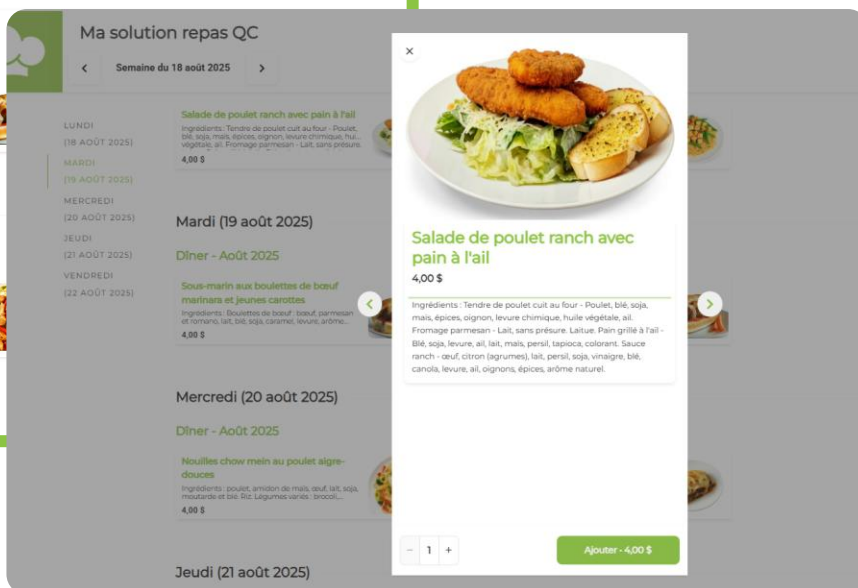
Ma solution repas QC

Semaine du 18 août 2025

LUNDI
(18 AOÛT 2025)
MARDI
(19 AOÛT 2025)
MERCREDI
(20 AOÛT 2025)
JEUDI
(21 AOÛT 2025)
VENDREDI
(22 AOÛT 2025)

Salade de poulet ranch avec pain à l'ail
Ingrédients : Tendre de poulet cuit au four - Poulet, blé, soja, maïs, épices, oignon, levure chimique, hui... végétale, ail. Fromage parmesan - Lait, sans présure.
4,00 $

Mardi (19 août 2025)

Dîner - Août 2025

Sous-marin aux boulettes de bœuf marinara et jeunes carottes
Ingrédients : Boulettes de bœuf : bœuf, parmesan et romano, lait, blé, soja, caramel, levure, arôme...
4,00 $

Mercredi (20 août 2025)

Dîner - Août 2025

Nouilles chow mein au poulet aigre-douces
Ingrédients : poulet, amidon de maïs, œuf, lait, soja, moutarde et blé. Riz. Légumes variés : brocoli...
4,00 $

Jeudi (21 août 2025)

×

Salade de poulet ranch avec pain à l'ail
4,00 $

Ingrédients : Tendre de poulet cuit au four - Poulet, blé, soja, maïs, épices, oignon, levure chimique, huile végétale, ail. Fromage parmesan - Lait, sans présure. Laitue. Pain grillé à l'ail - Blé, soja, levure, ail, lait, maïs, persil, tapioca, colorant. Sauce ranch - œuf, citron (agrumes), lait, persil, soja, vinaigre, blé, canola, levure, ail, oignons, épices, arôme naturel.

− 1 +

Ajouter - 4,00 $